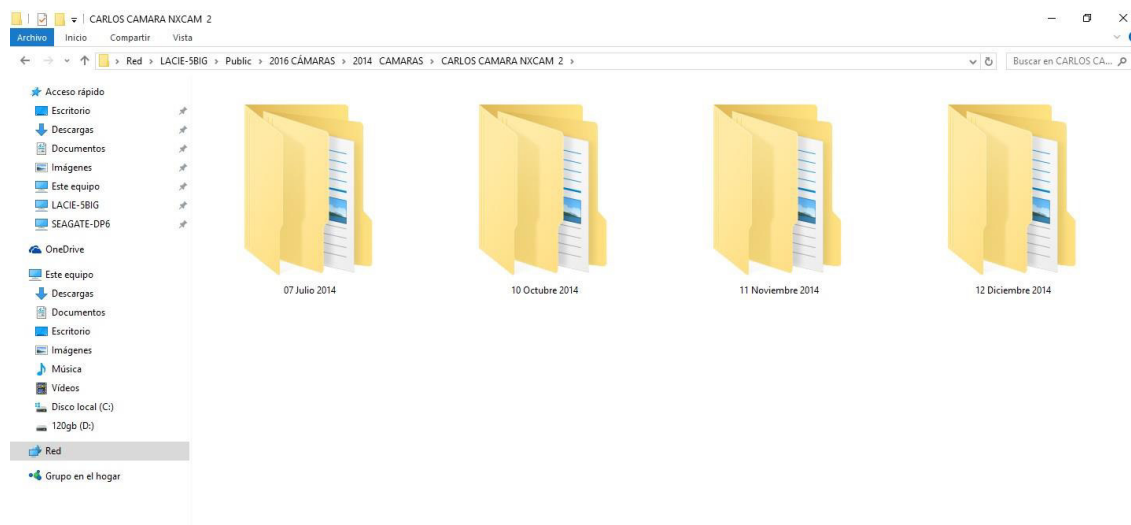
CARLOS CAMARA NXCAM 2

Archivo Inicio Compartir Vista

> Red > LACIE-5BIG > Public > 2016 CÁMARAS > 2014 CAMARAS > CARLOS CAMARA NXCAM 2 >

Buscar en CARLOS CA...

Acceso rápido
Escritorio
Descargas
Documentos
Imágenes
Este equipo
LACIE-5BIG
SEAGATE-DP6
OneDrive
Este equipo
Descargas
Documentos
Escritorio
Imágenes
Música
Vídeos
Disco local (C:)
120gb (D:)
Red
Grupo en el hogar

07 Julio 2014
10 Octubre 2014
11 Noviembre 2014
12 Diciembre 2014